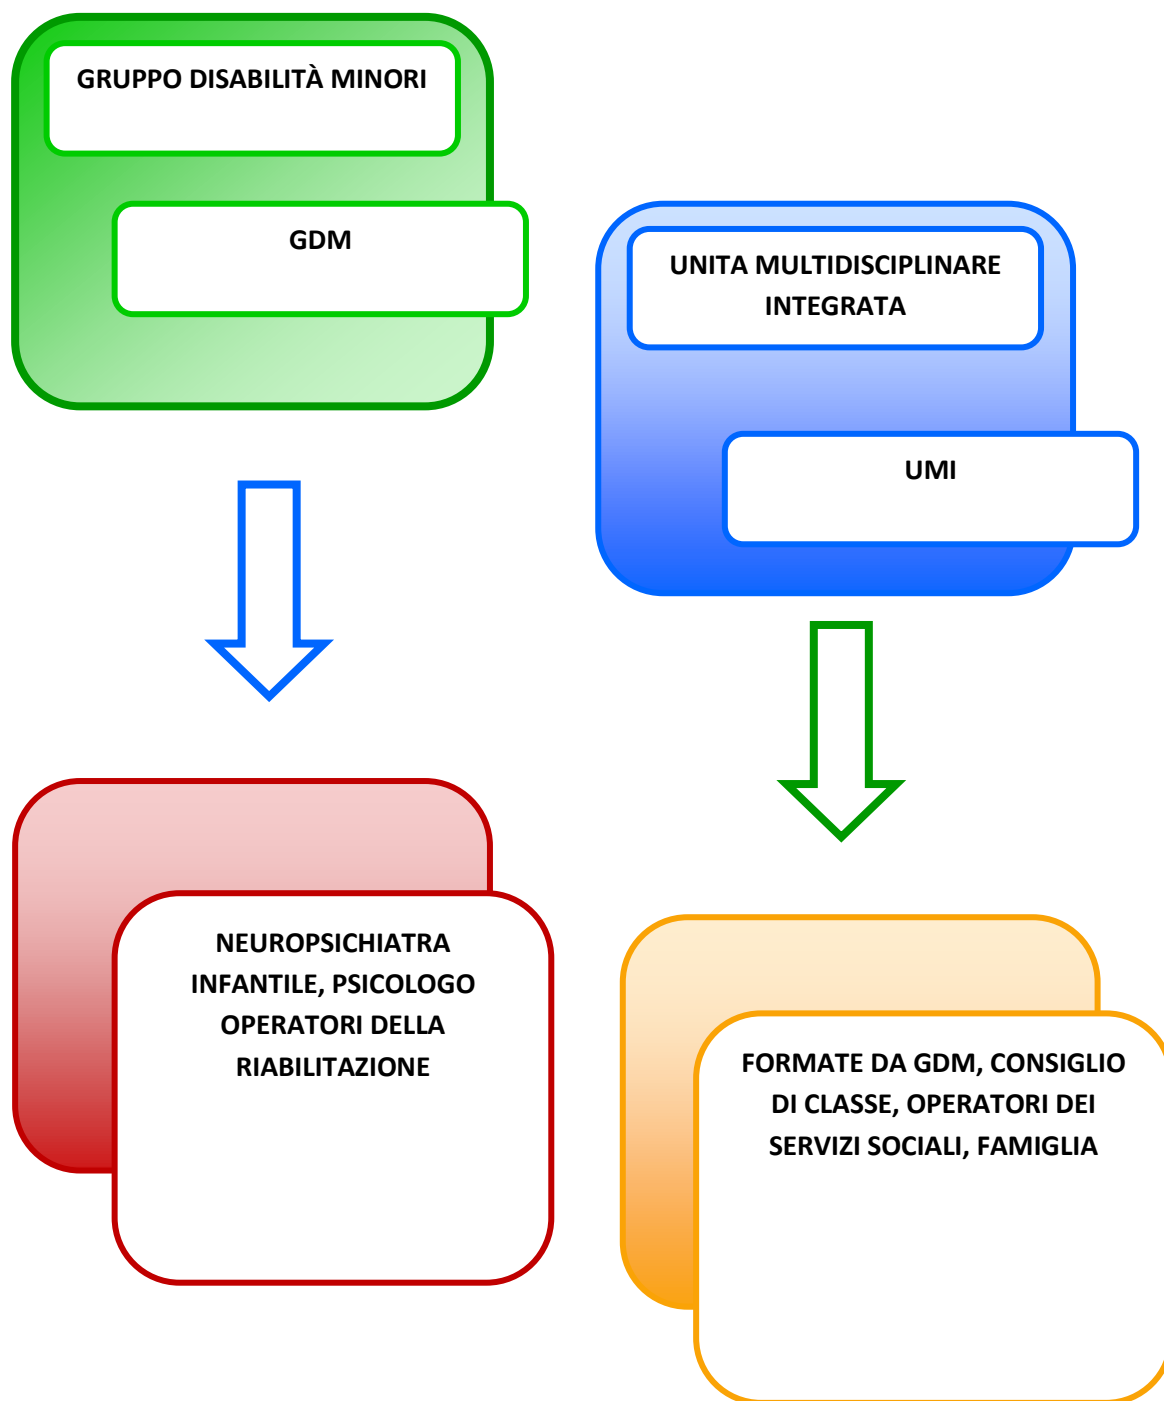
GRUPPO DISABILITÀ MINORI

GDM

UNITA MULTIDISCIPLINARE INTEGRATA

UMI

NEUROPSICHIATRA INFANTILE, PSICOLOGO OPERATORI DELLA RIABILITAZIONE

FORMATE DA GDM, CONSIGLIO DI CLASSE, OPERATORI DEI SERVIZI SOCIALI, FAMIGLIA